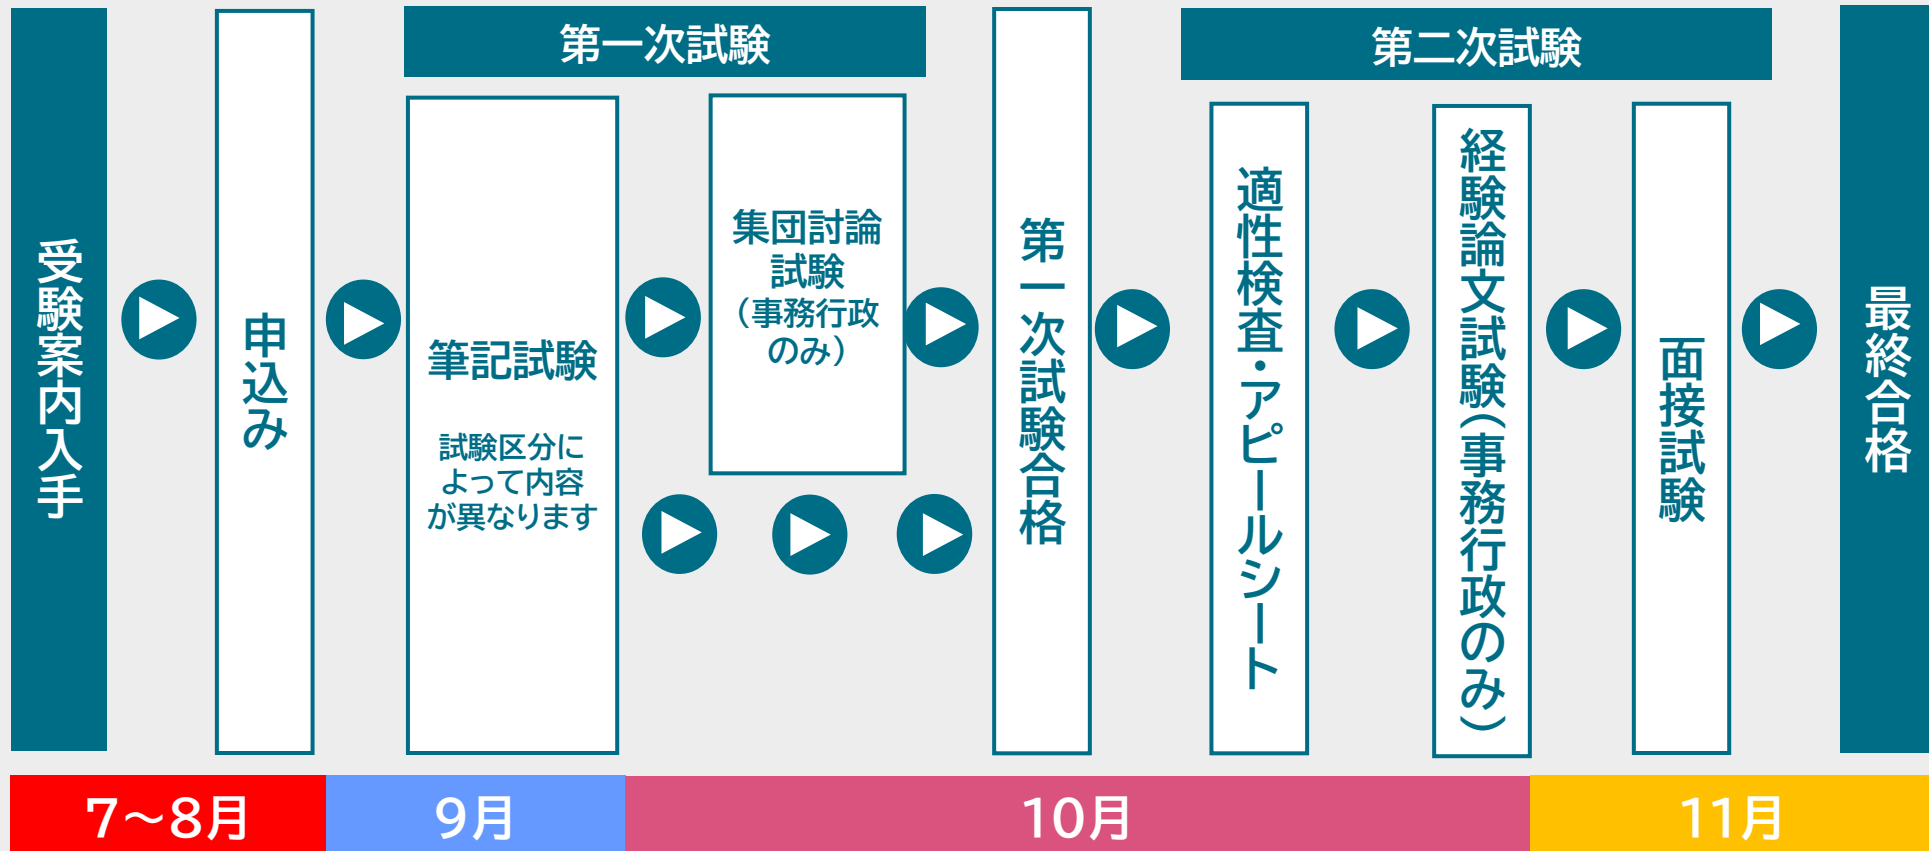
受験案内入手

申込み

第一次試験

筆記試験

試験区分によって内容が異なります

集団討論試験（事務行政のみ）

第一次試験合格

第二次試験

適性検査・アピールシート

経験論文試験（事務行政のみ）

面接試験

最終合格

7～8月

9月

10月

11月